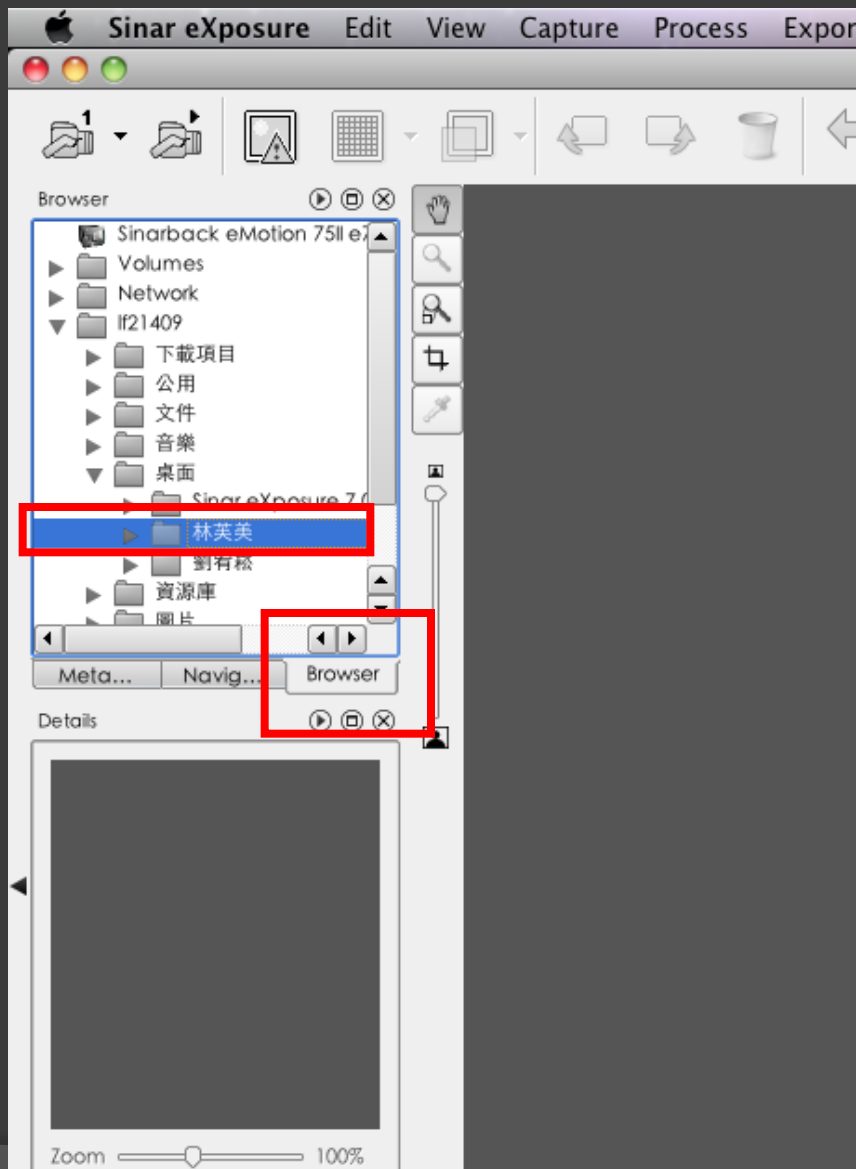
Sinar eXposure Edit View Capture Process Expor

1

Browser

Sinarback eMotion 75ll e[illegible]
Volumes
Network
lf21409
下載項目
公用
文件
音樂
桌面
Sinar eXposure 7 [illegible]
林英美
劉有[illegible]
資源庫
圖片

Meta... Navig... Browser

Details

Zoom 100%